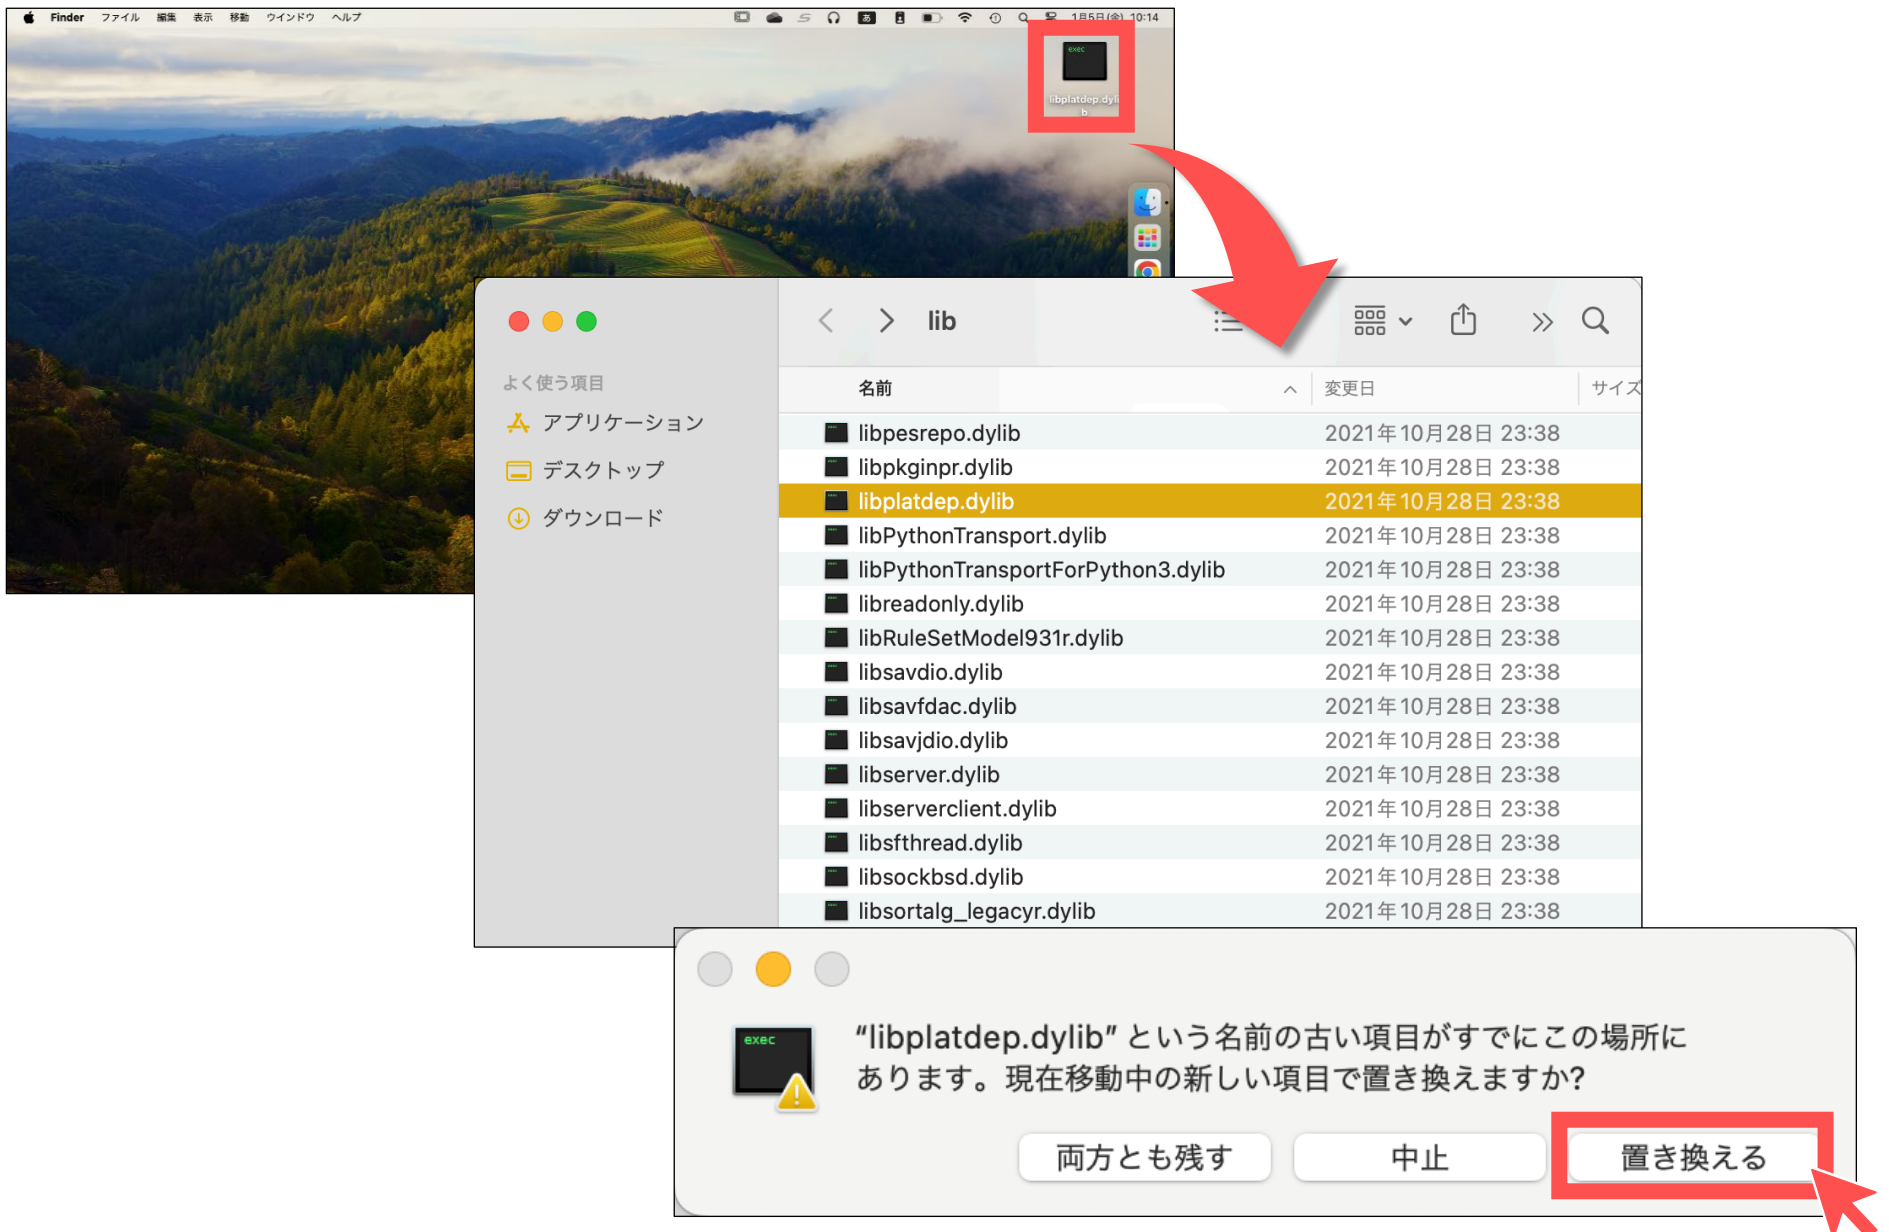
Finder ファイル 編集 表示 移動 ウインドウ ヘルプ

1月5日(金) 10:14

exec
libplatdep.dylib

lib

よく使う項目
アプリケーション
デスクトップ
ダウンロード

| 名前 | 変更日 | サイズ |
|---|---|---|
| libpesrepo.dylib | 2021年10月28日 23:38 | |
| libpkginpr.dylib | 2021年10月28日 23:38 | |
| libplatdep.dylib | 2021年10月28日 23:38 | |
| libPythonTransport.dylib | 2021年10月28日 23:38 | |
| libPythonTransportForPython3.dylib | 2021年10月28日 23:38 | |
| libreadonly.dylib | 2021年10月28日 23:38 | |
| libRuleSetModel931r.dylib | 2021年10月28日 23:38 | |
| libsavdio.dylib | 2021年10月28日 23:38 | |
| libsavfdac.dylib | 2021年10月28日 23:38 | |
| libsavjdio.dylib | 2021年10月28日 23:38 | |
| libserver.dylib | 2021年10月28日 23:38 | |
| libserverclient.dylib | 2021年10月28日 23:38 | |
| libsfthread.dylib | 2021年10月28日 23:38 | |
| libsockbsd.dylib | 2021年10月28日 23:38 | |
| libsortalg_legacyr.dylib | 2021年10月28日 23:38 | |

exec

“libplatdep.dylib” という名前の古い項目がすでにこの場所にあります。現在移動中の新しい項目で置き換えますか?

両方とも残す
中止
置き換える